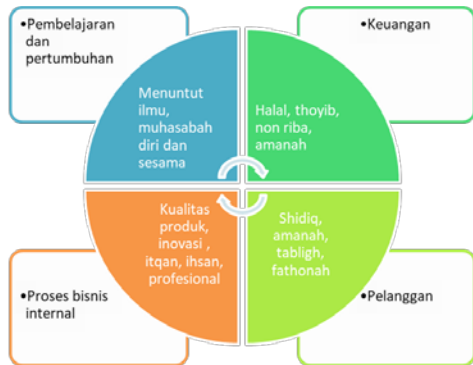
•Pembelajaran dan pertumbuhan

•Keuangan

Menuntut ilmu, muhasabah diri dan sesama

Halal, thoyib, non riba, amanah

Kualitas produk, inovasi , itqan, ihsan, profesional

Shidiq, amanah, tabligh, fathonah

•Proses bisnis internal

•Pelanggan